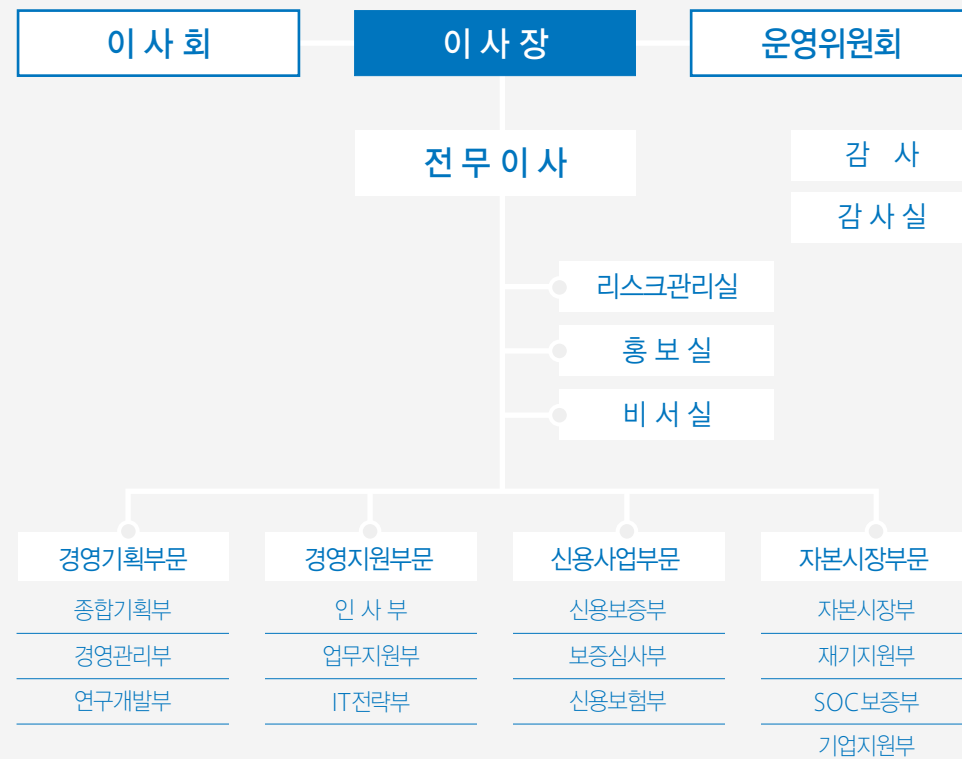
이 사 회

이 사 장

운영위원회

전 무 이 사

감 사

감 사 실

리스크관리실

홍 보 실

비 서 실

경영기획부문
종합기획부
경영관리부
연구개발부

경영지원부문
인 사 부
업무지원부
IT전략부

신용사업부문
신용보증부
보증심사부
신용보험부

자본시장부문
자본시장부
재기지원부
SOC보증부
기업지원부